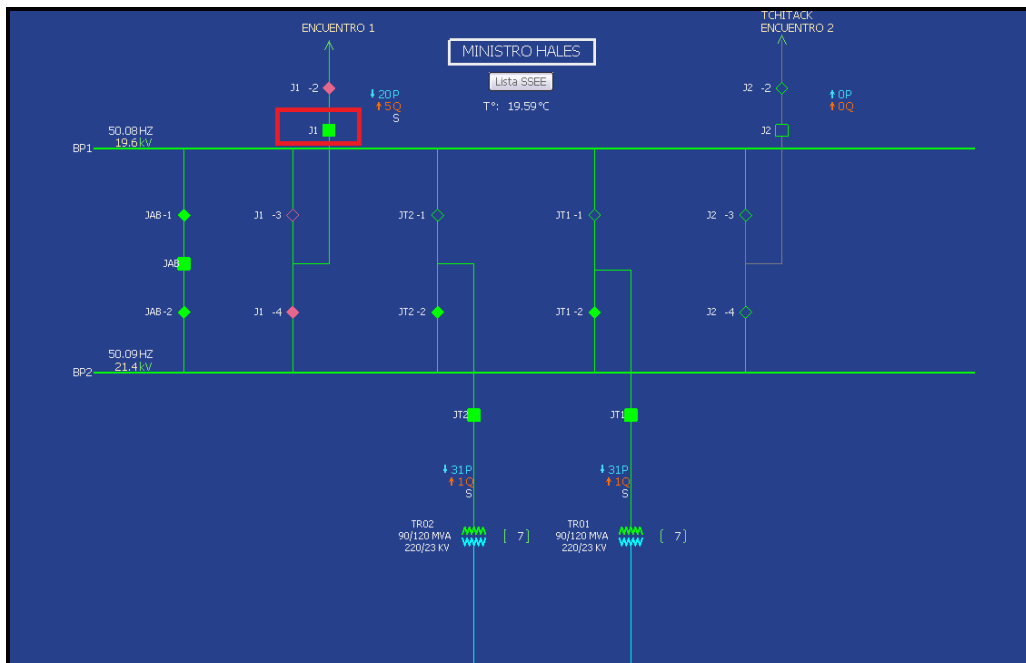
ENCUENTRO 1

MINISTRO HALES

Lista SSEE

T°: 19.59 °C

TCHITACK
ENCUENTRO 2

J1 -2

20P
5Q
S

J2 -2

0P
0Q

50.08 HZ
19.6 kV

BP1

J1

J2

JAB -1

J1 -3

JT2 -1

JT1 -1

J2 -3

JAB

JAB -2

J1 -4

JT2 -2

JT1 -2

J2 -4

50.09 HZ
21.4 kV

BP2

JT2

JT1

31P
1Q
S

31P
1Q
S

TR02
90/120 MVA
220/23 KV

[ 7]

TR01
90/120 MVA
220/23 KV

[ 7]